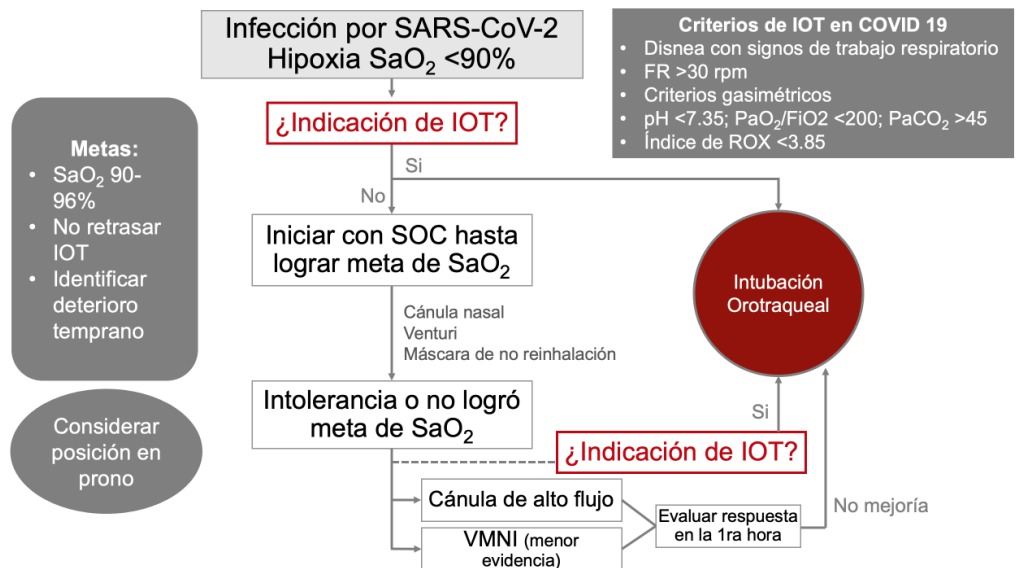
Infección por SARS-CoV-2
Hipoxia $SaO_2$ <90%

Criterios de IOT en COVID 19
• Disnea con signos de trabajo respiratorio
• FR >30 rpm
• Criterios gasimétricos
• pH <7.35; $PaO_2$/FiO2 <200; $PaCO_2$ >45
• Índice de ROX <3.85

Metas:
• $SaO_2$ 90-96%
• No retrasar IOT
• Identificar deterioro temprano

Considerar posición en prono

¿Indicación de IOT?

Si

No

Iniciar con SOC hasta lograr meta de $SaO_2$

Cánula nasal
Venturi
Máscara de no reinhalación

Intubación Orotraqueal

Intolerancia o no logró meta de $SaO_2$

Si

¿Indicación de IOT?

Cánula de alto flujo

VMNI (menor evidencia)

Evaluar respuesta en la 1ra hora

No mejoría